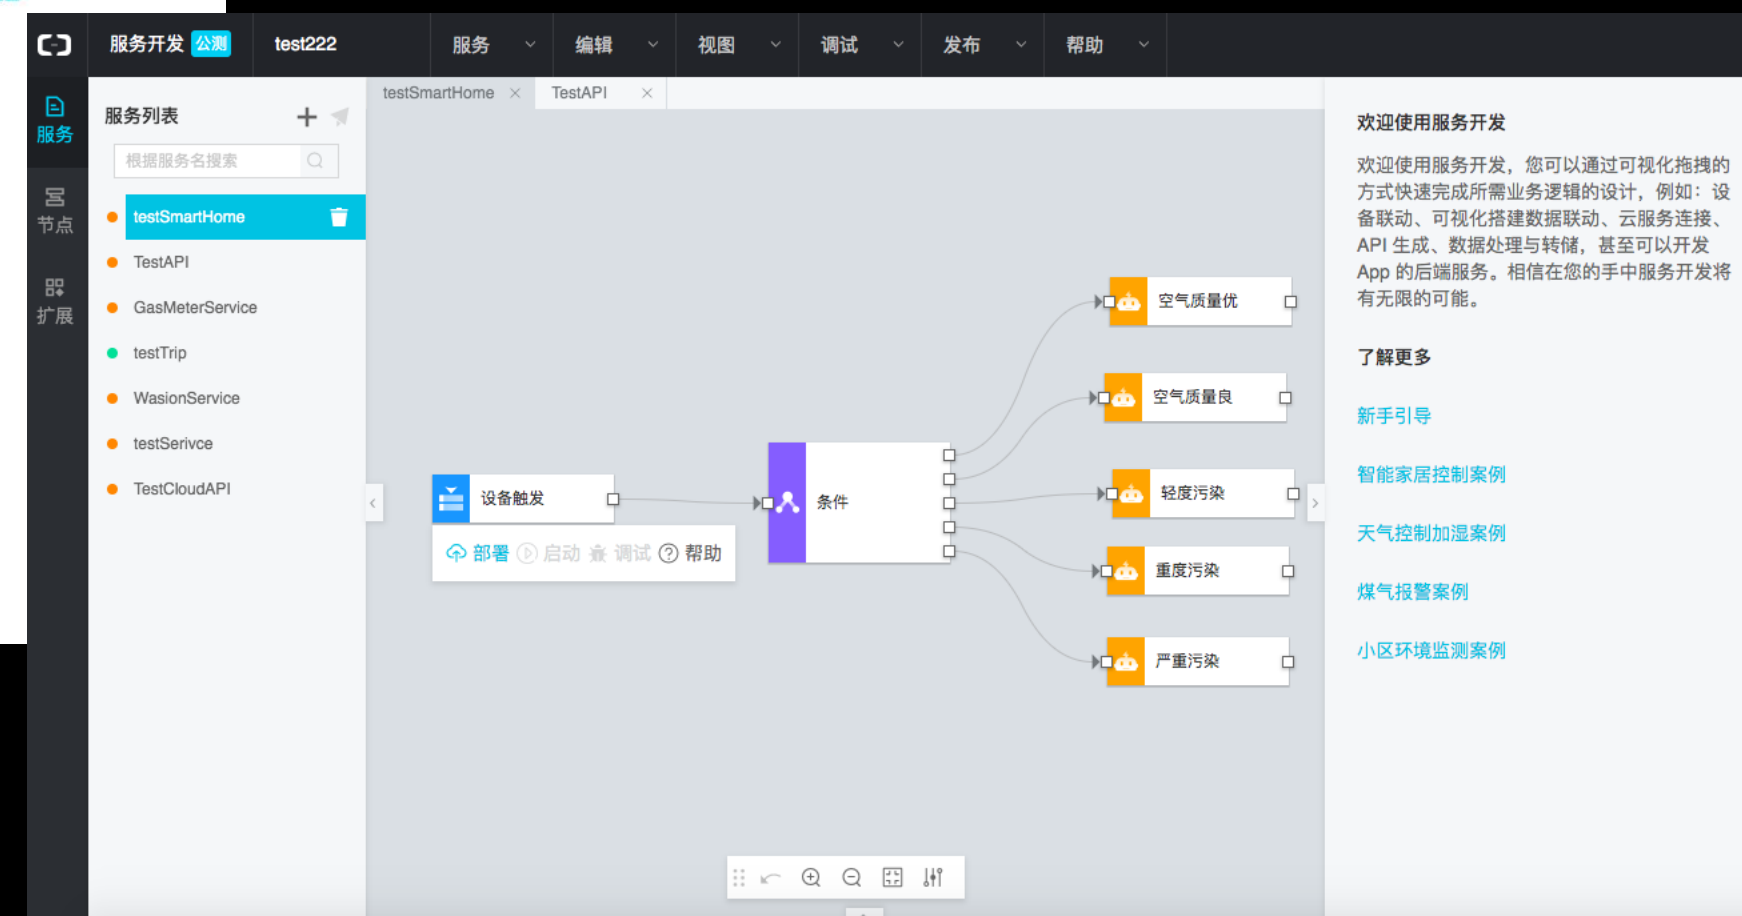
服务开发 公测 test222 服务 编辑 视图 调试 发布 帮助

服务
节点
扩展

服务列表
根据服务名搜索
testSmartHome
TestAPI
GasMeterService
testTrip
WasionService
testSerivce
TestCloudAPI

testSmartHome × TestAPI ×

设备触发
部署 启动 调试 帮助
条件
空气质量优
空气质量良
轻度污染
重度污染
严重污染

欢迎使用服务开发

欢迎使用服务开发，您可以通过可视化拖拽的方式快速完成所需业务逻辑的设计，例如：设备联动、可视化搭建数据联动、云服务连接、API 生成、数据处理与转储，甚至可以开发 App 的后端服务。相信在您的手中服务开发将有无限的可能。

了解更多

新手引导
智能家居控制案例
天气控制加湿案例
煤气报警案例
小区环境监测案例